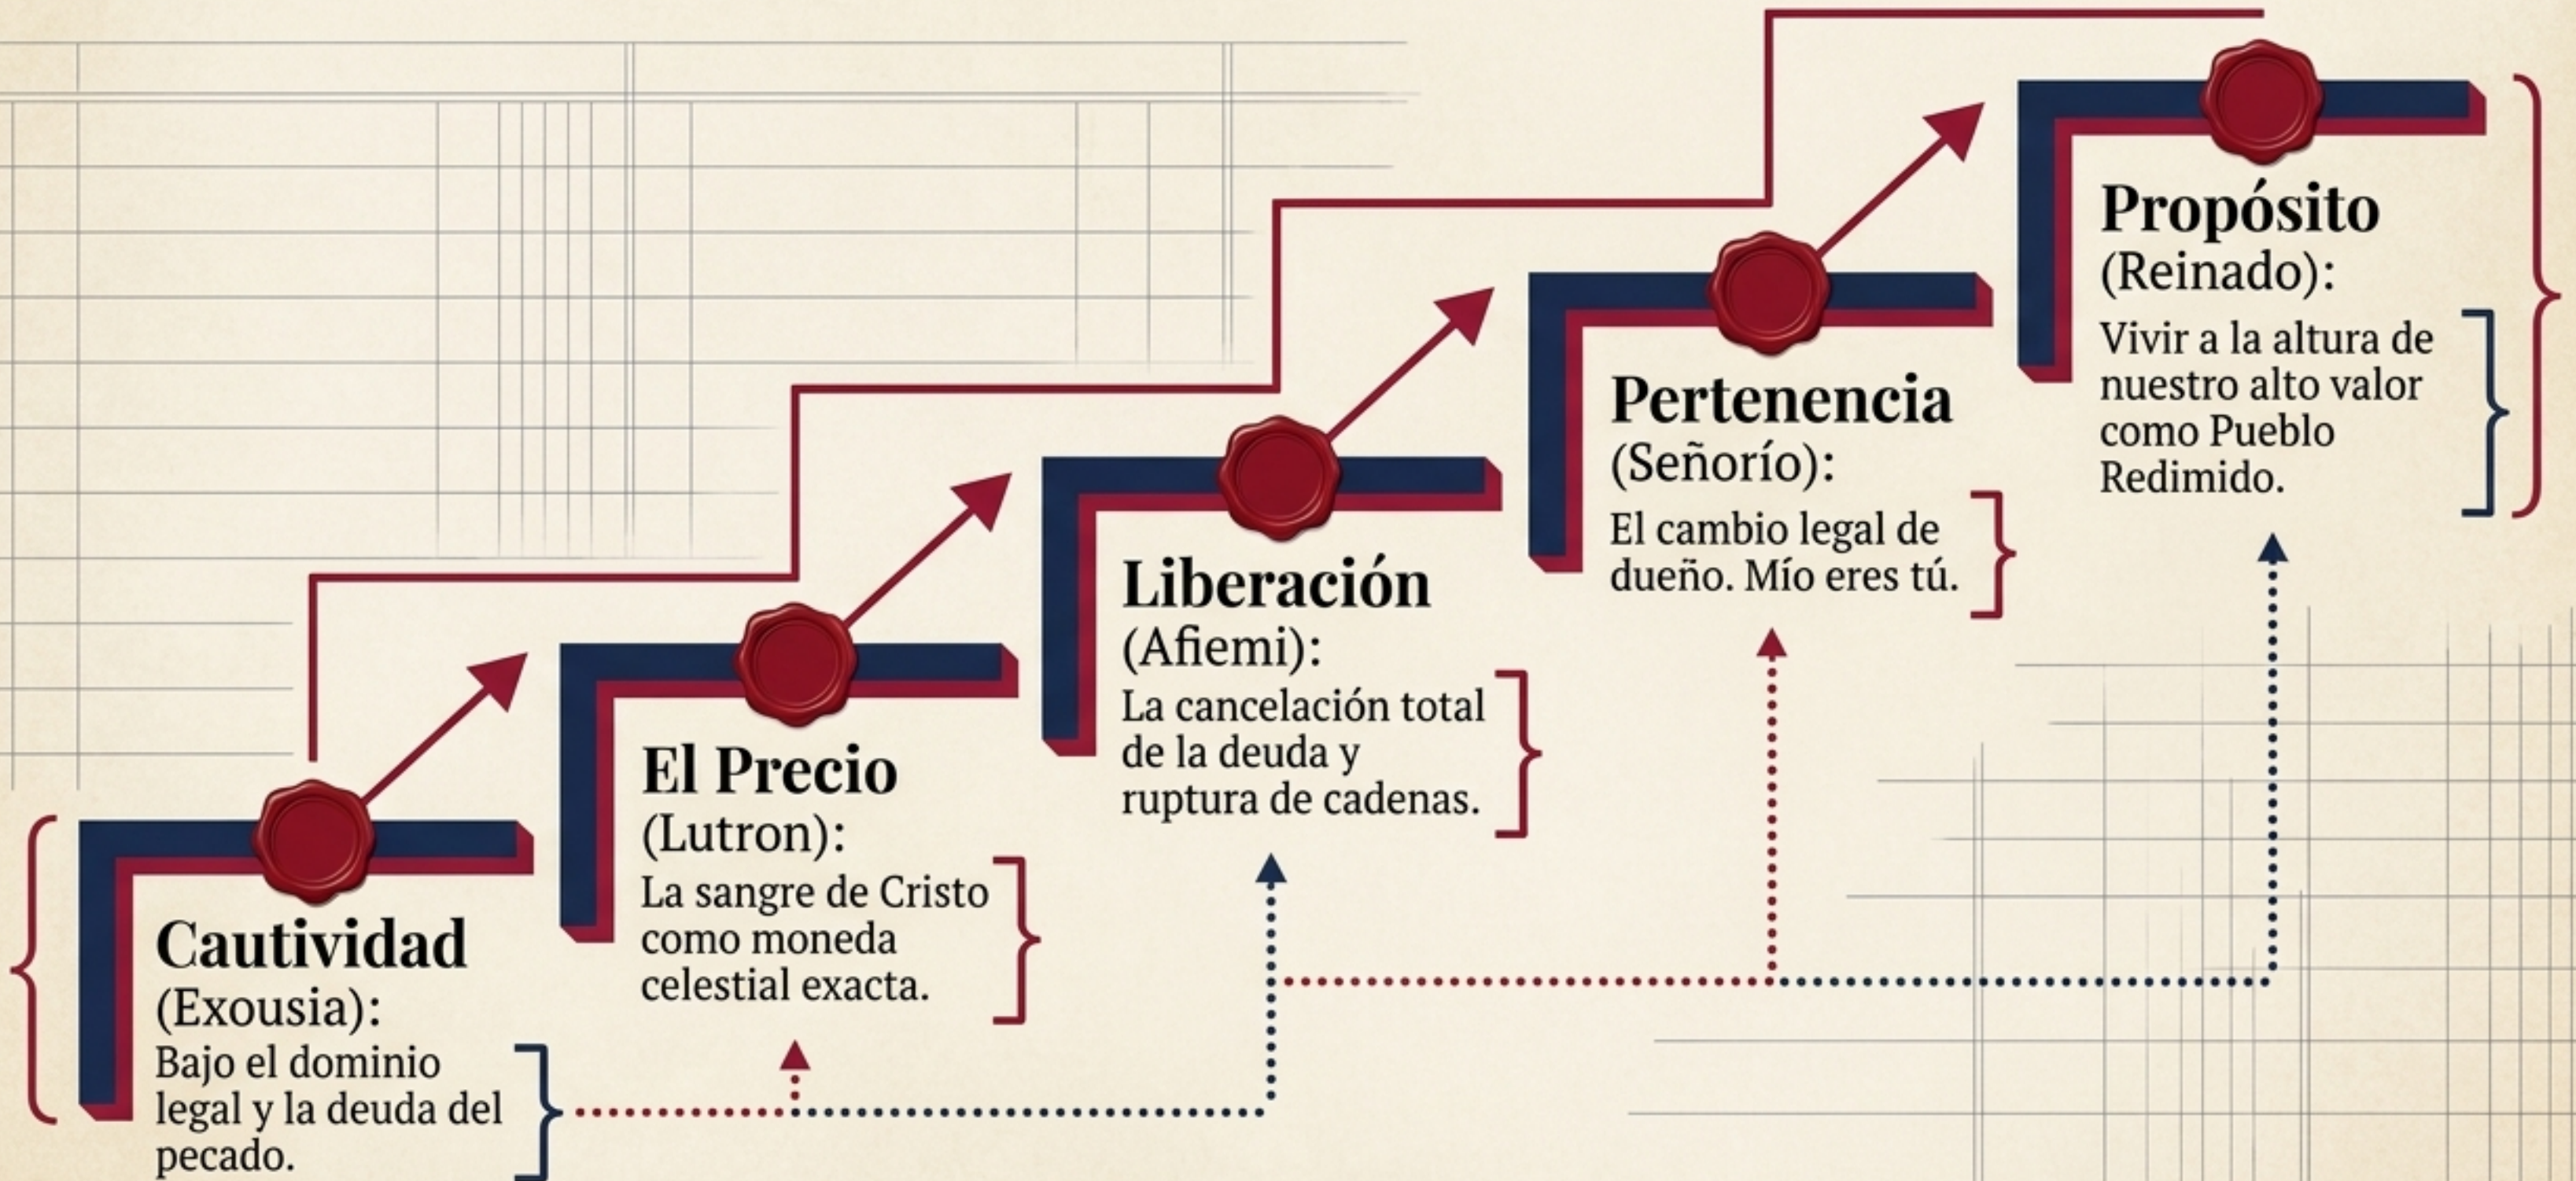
Cautividad (Exousia):
Bajo el dominio legal y la deuda del pecado.

El Precio (Lutron):
La sangre de Cristo como moneda celestial exacta.

Liberación (Afiemi):
La cancelación total de la deuda y ruptura de cadenas.

Pertenencia (Señorío):
El cambio legal de dueño. Mío eres tú.

Propósito (Reinado):
Vivir a la altura de nuestro alto valor como Pueblo Redimido.